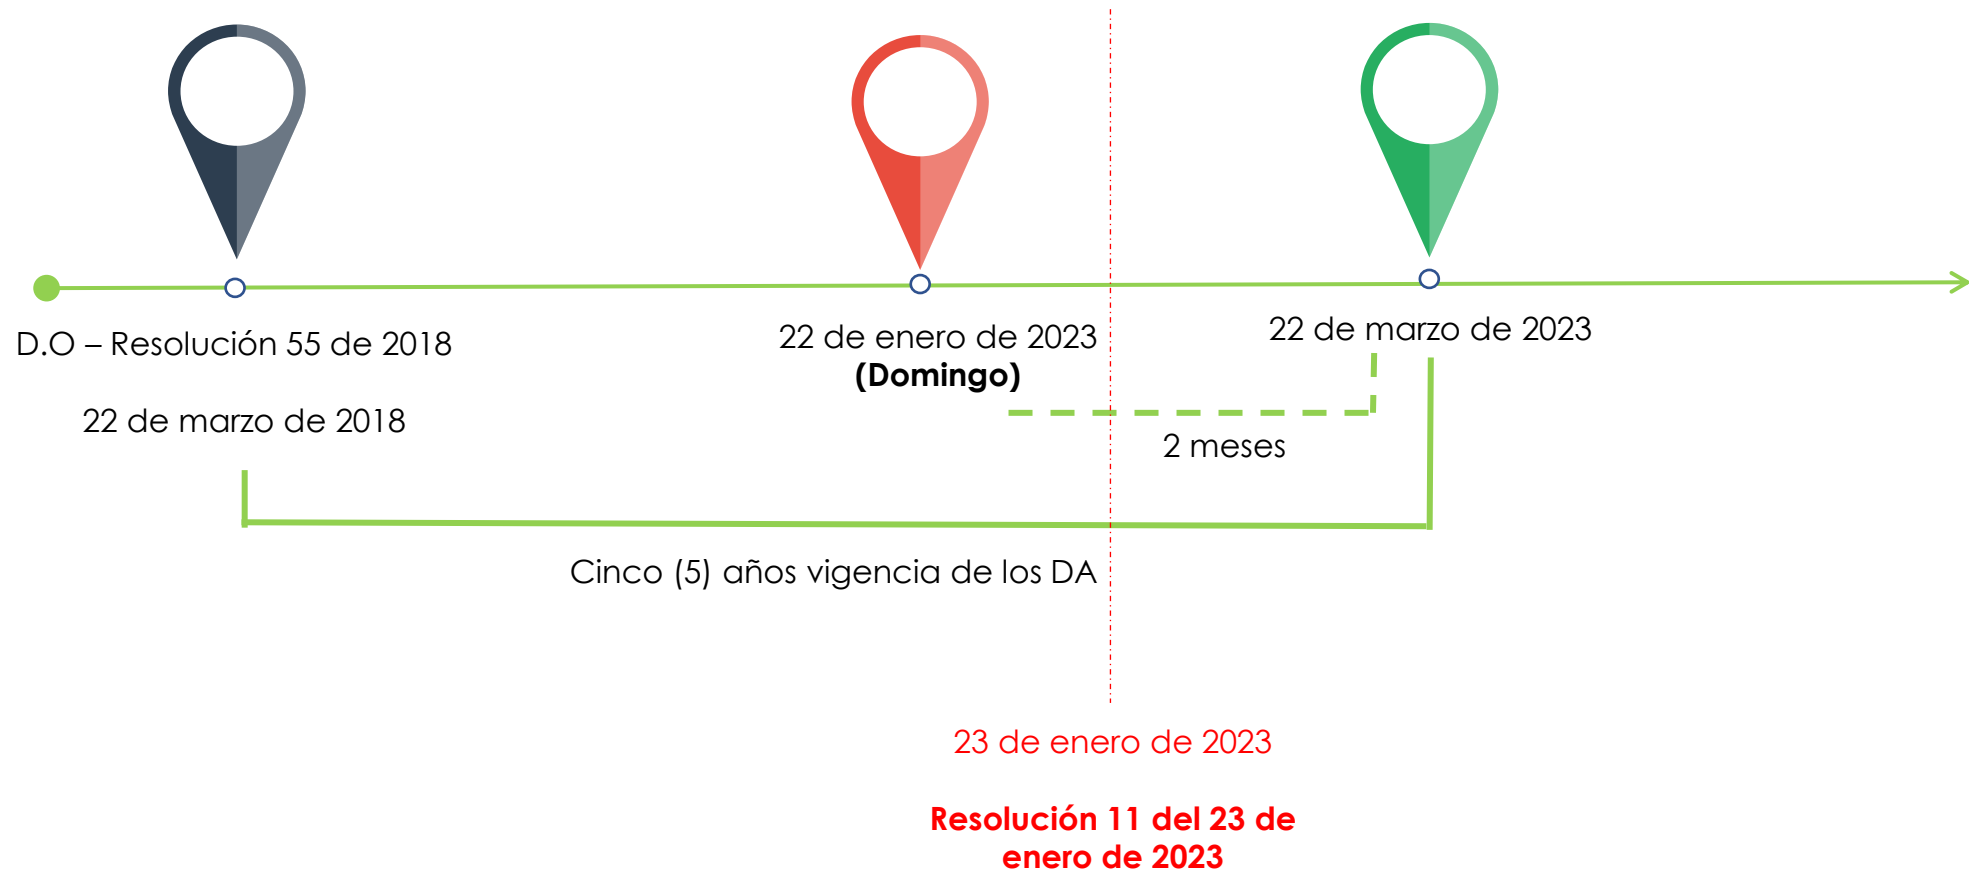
D.O – Resolución 55 de 2018

22 de marzo de 2018

22 de enero de 2023
**(Domingo)**

22 de marzo de 2023

2 meses

Cinco (5) años vigencia de los DA

23 de enero de 2023

**Resolución 11 del 23 de enero de 2023**